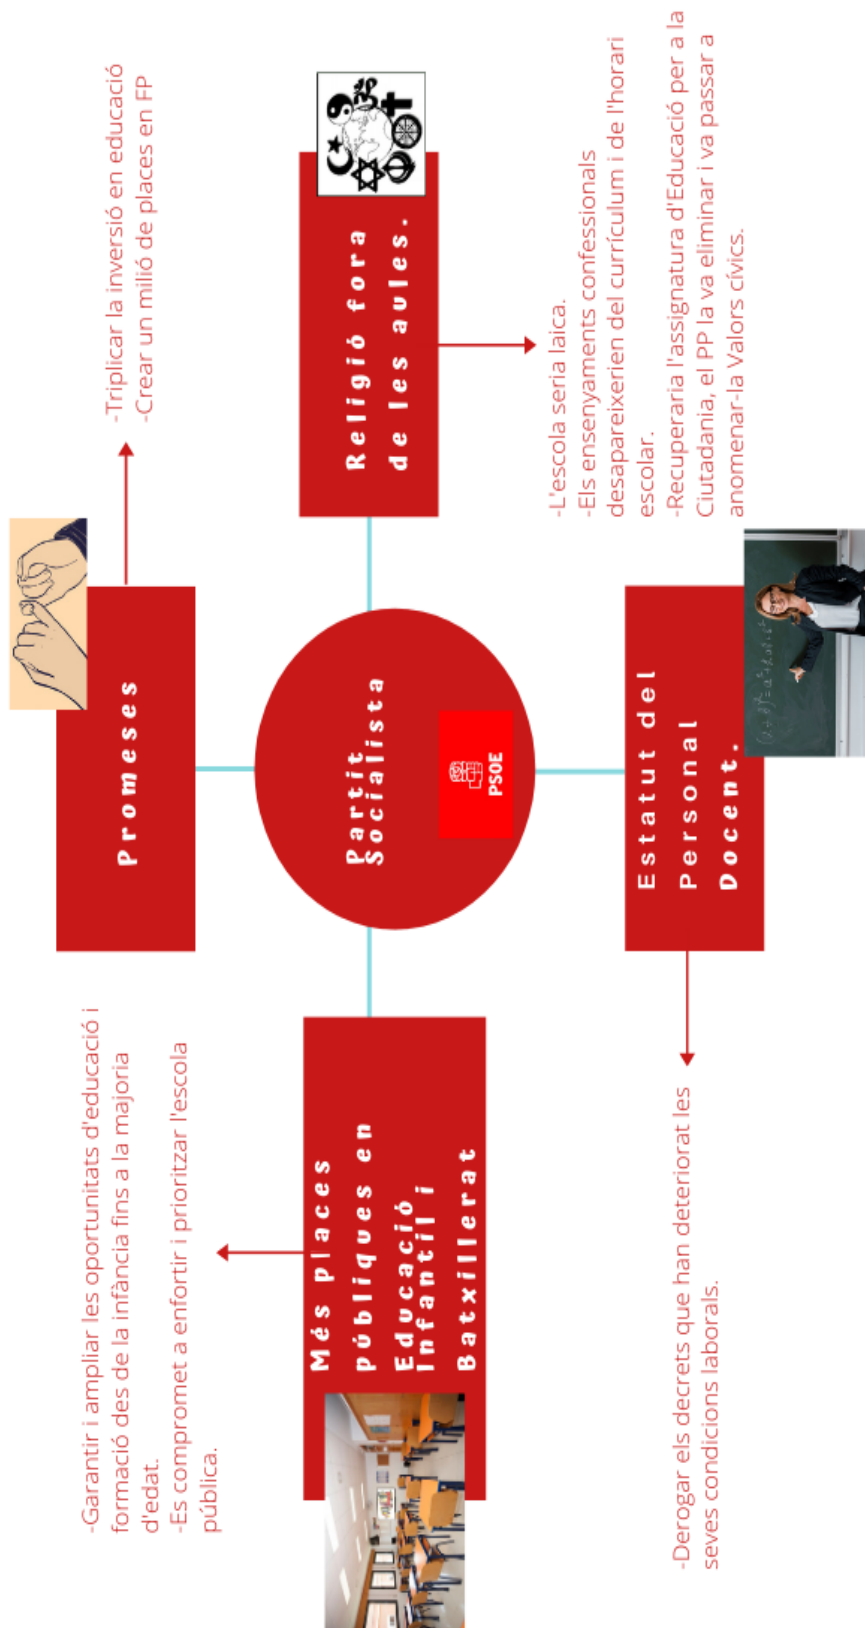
Partit Socialista

PSOE

Promeses

-Triplicar la inversió en educació
-Crear un milió de places en FP

Religió fora de les aules.

-L'escola seria laica.
-Els ensenyaments confessionals desapareixerien del currículum i de l'horari escolar.
-Recuperaria l'assignatura d'Educació per a la Ciutadania, el PP la va eliminar i va passar a anomenar-la Valors cívics.

Estatut del Personal Docent.

-Derogar els decrets que han deteriorat les seves condicions laborals.

Més places públiques en Educació Infantil i Batxillerat

-Garantir i ampliar les oportunitats d'educació i formació des de la infància fins a la majoria d'edat.
-Es compromet a enfortir i prioritzar l'escola pública.